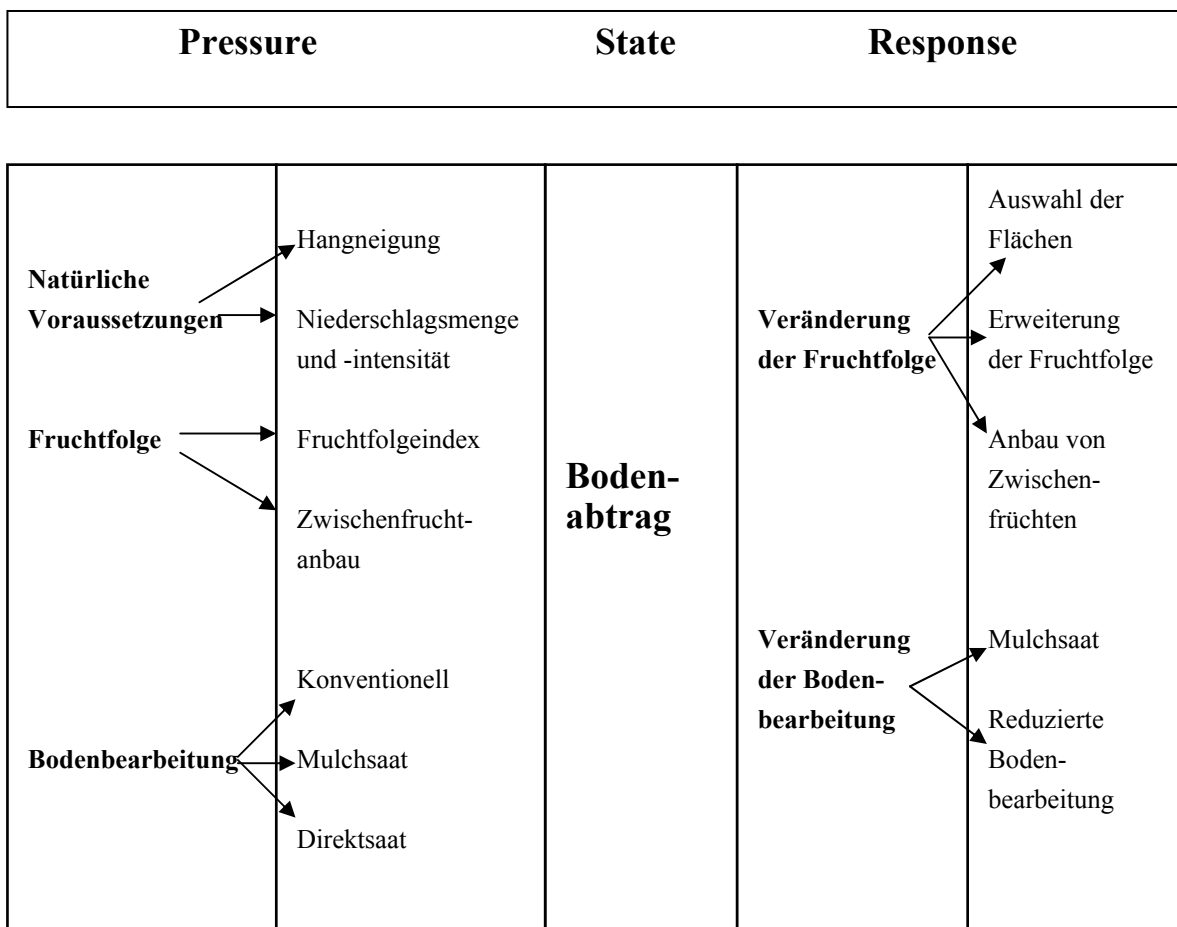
Pressure State Response

Natürliche Voraussetzungen

Hangneigung

Niederschlagsmenge und -intensität

Fruchtfolge

Fruchtfolgeindex

Zwischenfruchtanbau

Bodenbearbeitung

Konventionell

Mulchsaat

Direktsaat

Bodenabtrag

Veränderung der Fruchtfolge

Auswahl der Flächen

Erweiterung der Fruchtfolge

Anbau von Zwischenfrüchten

Veränderung der Bodenbearbeitung

Mulchsaat

Reduzierte Bodenbearbeitung